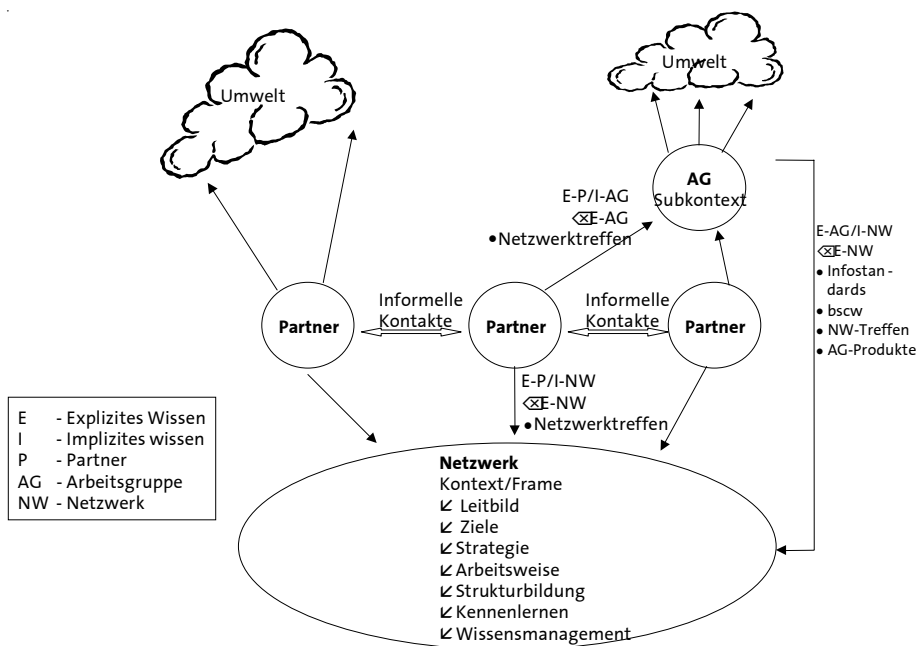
Umwelt

Umwelt

AG
Subkontext

E-P/I-AG
⌫E-AG
• Netzwerktreffen

E-AG/I-NW
⌫E-NW
• Infostandards
• bscw
• NW-Treffen
• AG-Produkte

Partner

Informelle Kontakte

Partner

Informelle Kontakte

Partner

E-P/I-NW
⌫E-NW
• Netzwerktreffen

| E | - Explizites Wissen |
|---|---|
| I | - Implizites wissen |
| P | - Partner |
| AG | - Arbeitsgruppe |
| NW | - Netzwerk |

Netzwerk
Kontext/Frame
↙ Leitbild
↙ Ziele
↙ Strategie
↙ Arbeitsweise
↙ Strukturbildung
↙ Kennenlernen
↙ Wissensmanagement